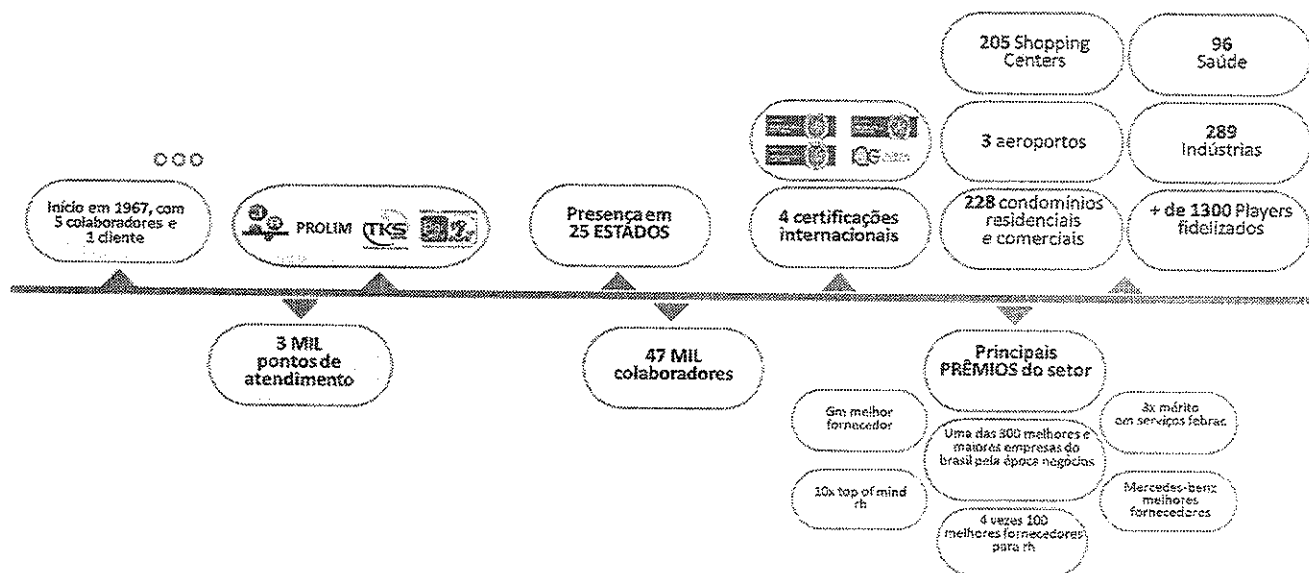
205 Shopping Centers

96 Saúde

3 aeroportos

289 Indústrias

228 condomínios residenciais e comerciais

+ de 1300 Players fidelizados

Início em 1967, com 5 colaboradores e 1 cliente

PROLIM TKS

Presença em 25 ESTADOS

4 certificações internacionais

3 MIL pontos de atendimento

47 MIL colaboradores

Principais PRÊMIOS do setor

6x melhor fornecedor

Uma das 300 melhores e maiores empresas do brasil pela época negócios

3x mérito em serviços febras

10x top of mind rh

Mercedes-benz melhores fornecedores

4 vezes 100 melhores fornecedores para rh